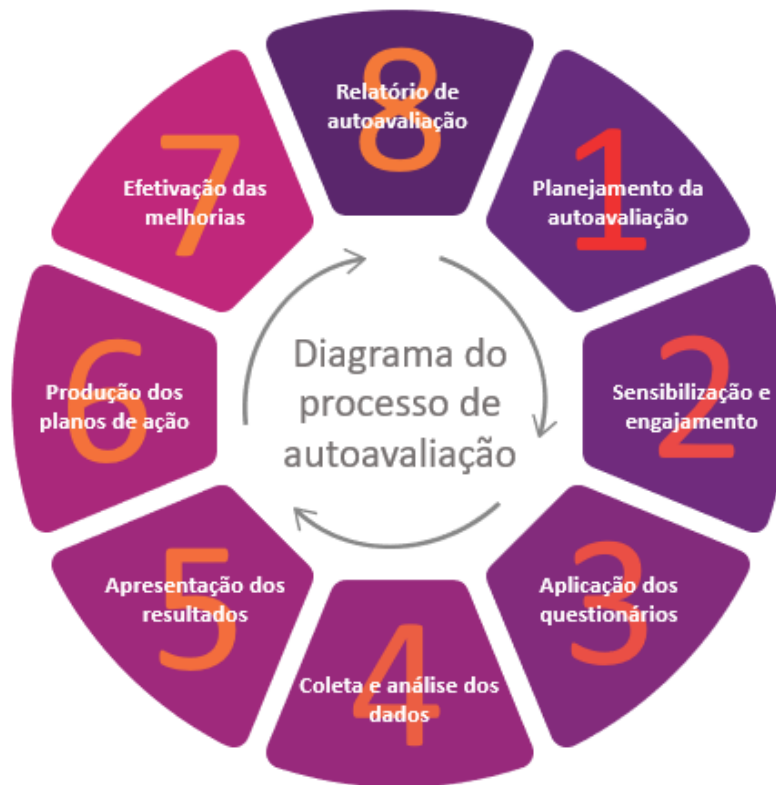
8
Relatório de autoavaliação

1
Planejamento da autoavaliação

2
Sensibilização e engajamento

3
Aplicação dos questionários

4
Coleta e análise dos dados

5
Apresentação dos resultados

6
Produção dos planos de ação

7
Efetivação das melhorias

Diagrama do processo de autoavaliação